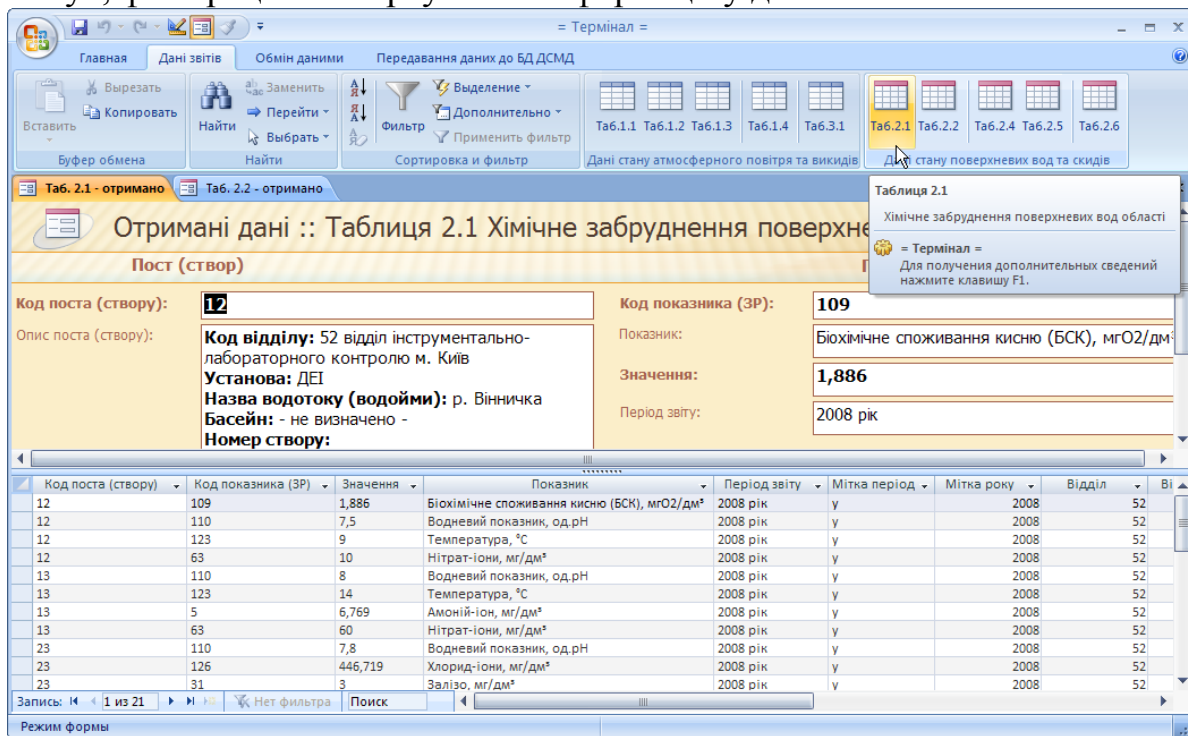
= Термінал =

Главная | Дані звітів | Обмін даними | Передавання даних до БД ДСМД

Вставить | Вырезать | Копировать | Буфер обмена
Найти | Заменить | Перейти | Выбрать | Найти
Фильтр | Выделение | Дополнительно | Применить фильтр | Сортировка и фильтр
Та6.1.1 | Та6.1.2 | Та6.1.3 | Та6.1.4 | Та6.3.1 | Дані стану атмосферного повітря та викидів
Та6.2.1 | Та6.2.2 | Та6.2.4 | Та6.2.5 | Та6.2.6 | Дані стану поверхневих вод та скидів

Таб. 2.1 - отримано | Таб. 2.2 - отримано

Таблиця 2.1
Хімічне забруднення поверхневих вод області
= Термінал =
Для получения дополнительных сведений нажмите клавишу F1.

Отримані дані :: Таблиця 2.1 Хімічне забруднення поверхне

Пост (створ)

Код поста (створу): 12
Опис поста (створу): Код відділу: 52 відділ інструментально-лабораторного контролю м. Київ
Установа: ДЕІ
Назва водотоку (водойми): р. Вінничка
Басейн: - не визначено -
Номер створу:

Код показника (ЗР): 109
Показник: Біохімічне споживання кисню (БСК), мгО2/дм³
Значення: 1,886
Період звіту: 2008 рік

| Код поста (створу) | Код показника (ЗР) | Значення | Показник | Період звіту | Мітка період | Мітка року | Відділ | Ві |
|---|---|---|---|---|---|---|---|---|
| 12 | 109 | 1,886 | Біохімічне споживання кисню (БСК), мгО2/дм³ | 2008 рік | y | 2008 | 52 | |
| 12 | 110 | 7,5 | Водневий показник, од.pH | 2008 рік | y | 2008 | 52 | |
| 12 | 123 | 9 | Температура, °C | 2008 рік | y | 2008 | 52 | |
| 12 | 63 | 10 | Нітрат-іони, мг/дм³ | 2008 рік | y | 2008 | 52 | |
| 13 | 110 | 8 | Водневий показник, од.pH | 2008 рік | y | 2008 | 52 | |
| 13 | 123 | 14 | Температура, °C | 2008 рік | y | 2008 | 52 | |
| 13 | 5 | 6,769 | Амоній-іон, мг/дм³ | 2008 рік | y | 2008 | 52 | |
| 13 | 63 | 60 | Нітрат-іони, мг/дм³ | 2008 рік | y | 2008 | 52 | |
| 23 | 110 | 7,8 | Водневий показник, од.pH | 2008 рік | y | 2008 | 52 | |
| 23 | 126 | 446,719 | Хлорид-іони, мг/дм³ | 2008 рік | y | 2008 | 52 | |
| 23 | 31 | 3 | Залізо, мг/дм³ | 2008 рік | y | 2008 | 52 | |

Запись: 1 из 21 | Нет фильтра | Поиск

Режим формы